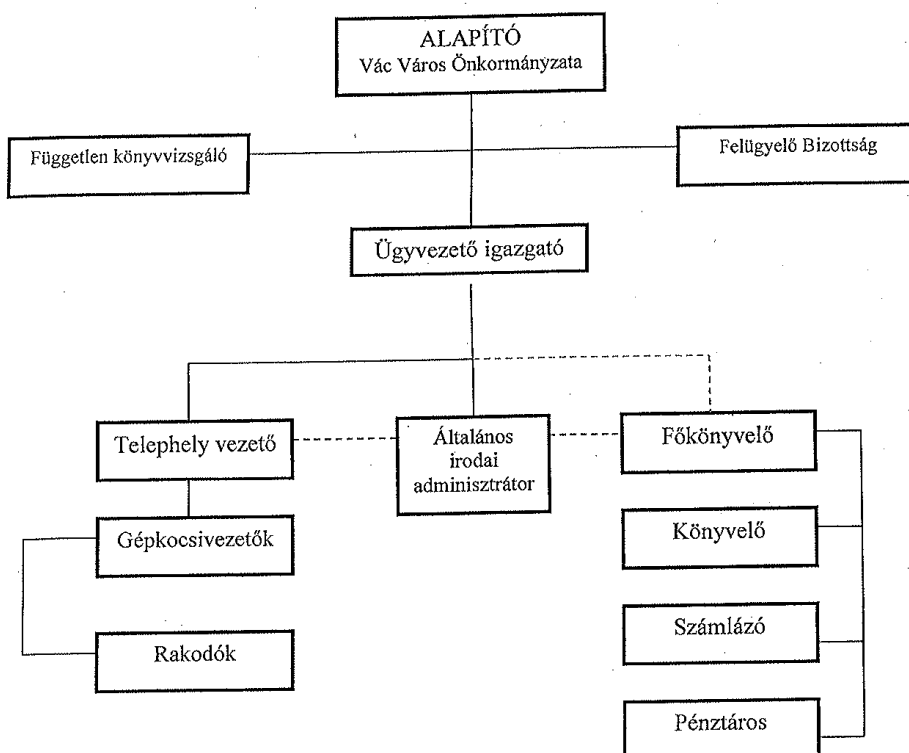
ALAPÍTÓ
Vác Város Önkormányzata

Független könyvvizsgáló

Felügyelő Bizottság

Ügyvezető igazgató

Telephely vezető

Általános irodai adminisztrátor

Főkönyvelő

Gépkocsivezetők

Könyvelő

Számlázó

Rakodók

Pénztáros